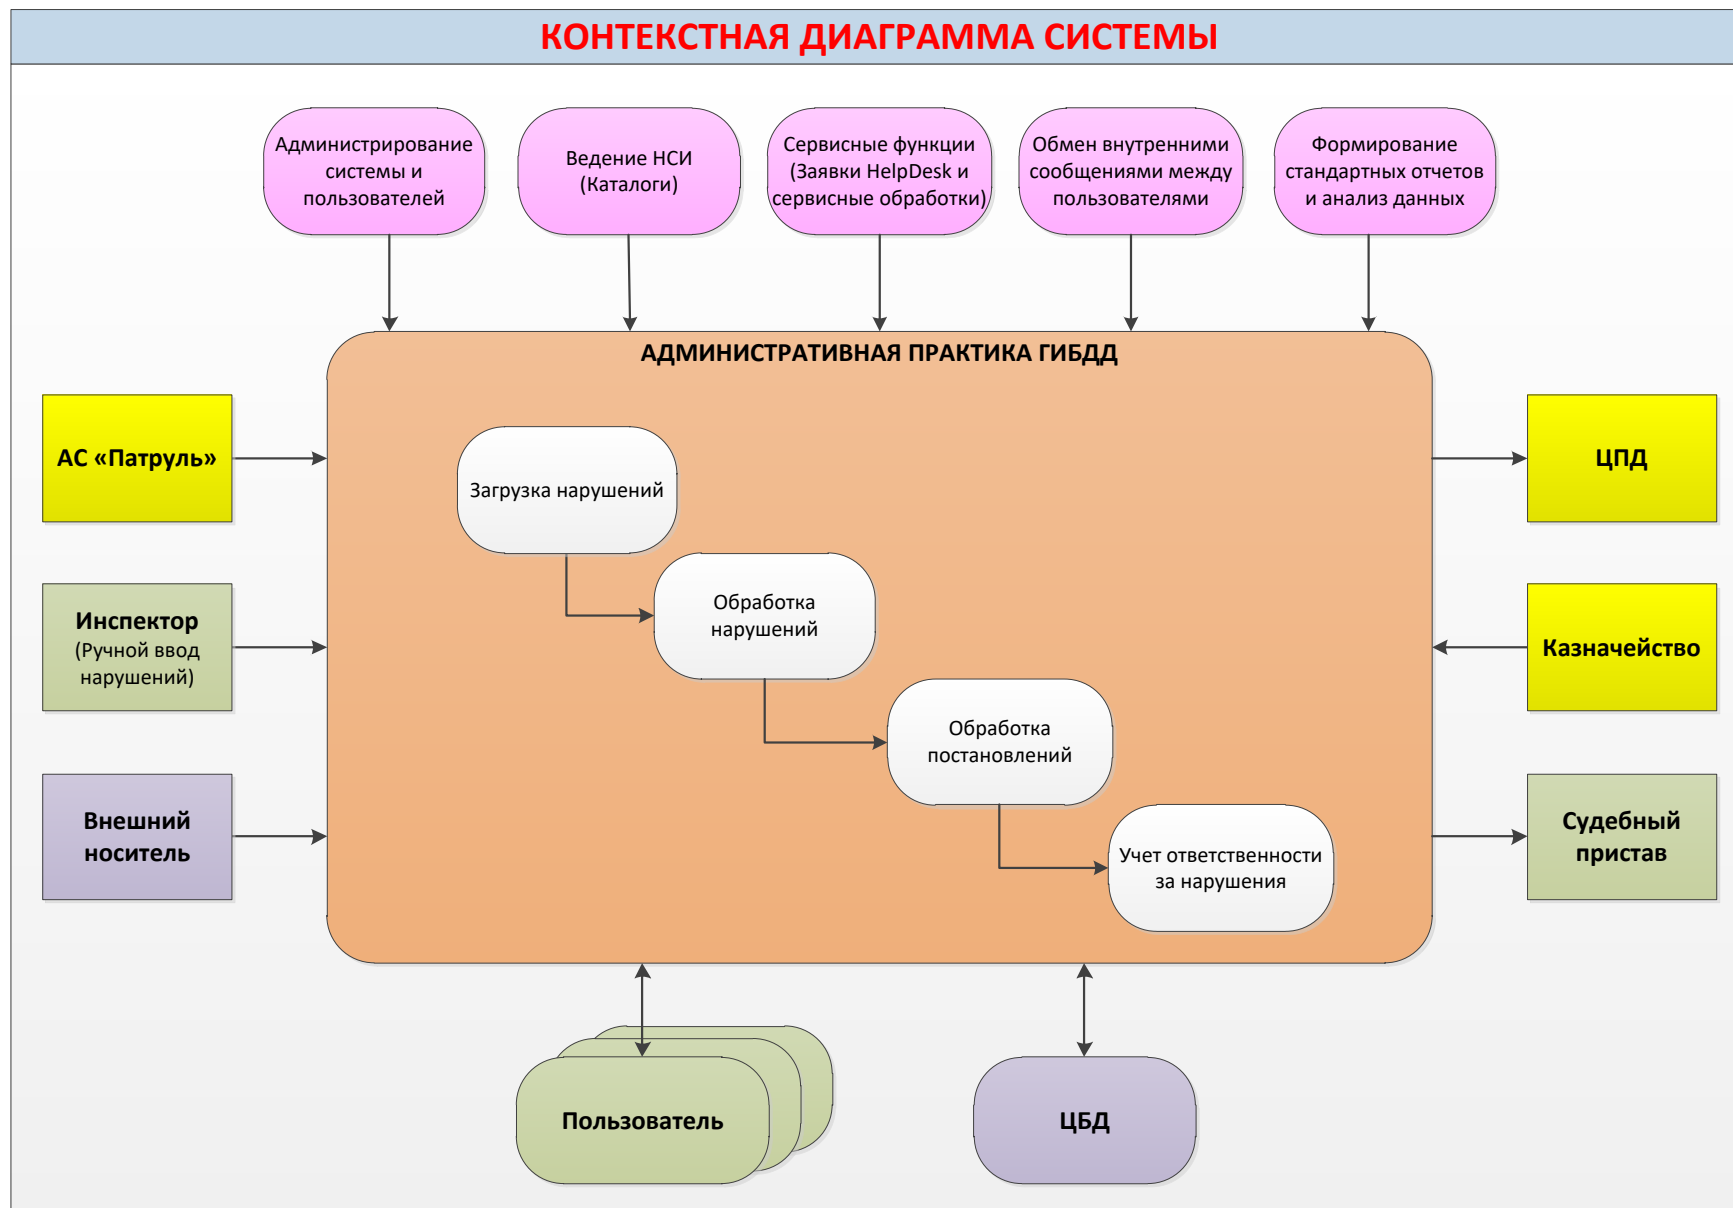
КОНТЕКСТНАЯ ДИАГРАММА СИСТЕМЫ

Администрирование системы и пользователей

Ведение НСИ (Каталоги)

Сервисные функции (Заявки HelpDesk и сервисные обработки)

Обмен внутренними сообщениями между пользователями

Формирование стандартных отчетов и анализ данных

АДМИНИСТРАТИВНАЯ ПРАКТИКА ГИБДД

АС «Патруль»

Инспектор (Ручной ввод нарушений)

Внешний носитель

Загрузка нарушений

Обработка нарушений

Обработка постановлений

Учет ответственности за нарушения

ЦПД

Казначейство

Судебный пристав

Пользователь

ЦБД